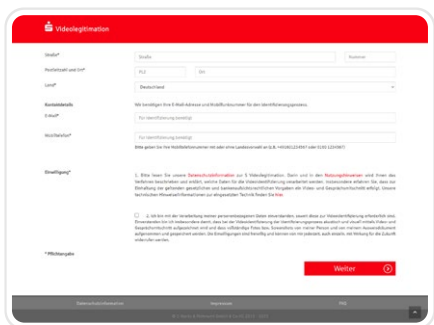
Videolegitimation

Straße*

Straße

Nummer

Postleitzahl und Ort*

PLZ

Ort

Land*

Deutschland

Kontaktdaten

Wir benötigen Ihre E-Mail-Adresse und Mobilfunknummer für den Identifizierungsprozess.

E-Mail*

Für Identifizierung benötigt

Mobiltelefon*

Für Identifizierung benötigt

Bitte geben Sie Ihre Mobiltelefonnummer mit oder ohne Landesvorwahl an (z.B. +4915112345678 oder 015112345678)

Einwilligung*

1. Bitte lesen Sie unsere Datenschutzinformation zur S-Videolegitimation. Darin und in den Nutzungshinweisen wird Ihnen das Verfahren beschrieben und erklärt, welche Daten für die Videoidentifizierung verarbeitet werden. Insbesondere erfahren Sie, dass zur Einhaltung der geltenden gesetzlichen und bankenaufsichtsrechtlichen Vorgaben alle Video- und Gesprächsinhalte erfolgt. Unsere technischen Mindestanforderungen zur eingesetzten Technik finden Sie hier.

2. Ich bin mit der Verarbeitung meiner personenbezogenen Daten einverstanden, soweit diese zur Videoidentifizierung erforderlich sind. Einverstanden bin ich insbesondere damit, dass bei der Videoidentifizierung der Identifizierungsprozess akustisch und visuell mittels Video- und Gesprächsinhalte aufgezeichnet wird und dass vollständige Fotos bzw. Screenshots von meiner Person und von meinem Ausweisdokument aufgenommen und gespeichert werden. Die Einwilligungen sind freiwillig und können von mir jederzeit, auch einzeln, mit Wirkung für die Zukunft widerrufen werden.

* Pflichtangabe

Weiter

Datenschutzinformation

Impressum

FAQ

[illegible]